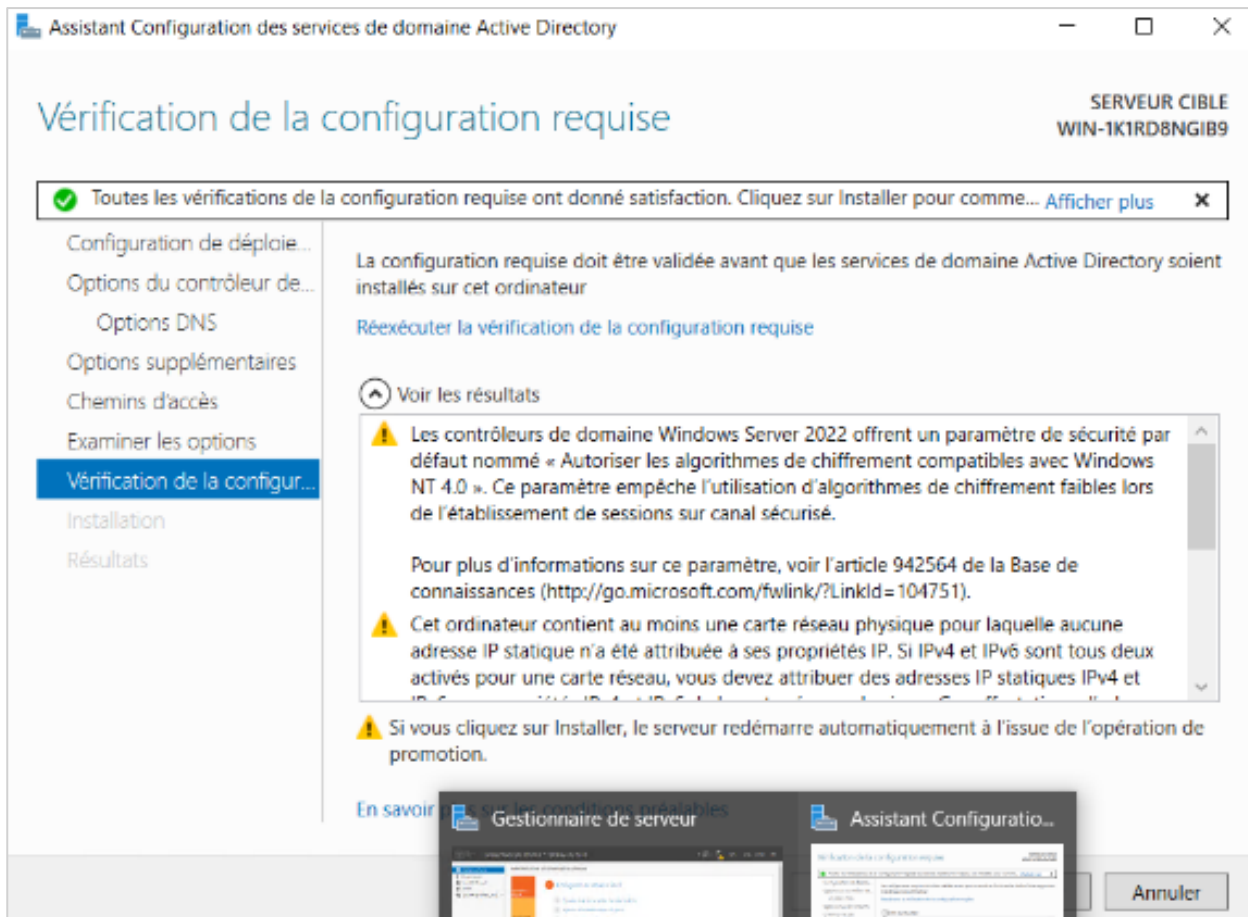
Assistant Configuration des services de domaine Active Directory

Vérification de la configuration requise

SERVEUR CIBLE
WIN-1K1RD8NGIB9

Toutes les vérifications de la configuration requise ont donné satisfaction. Cliquez sur Installer pour comme... Afficher plus ✕

Configuration de déploie...
Options du contrôleur de...
Options DNS
Options supplémentaires
Chemins d'accès
Examiner les options
Vérification de la configur...
Installation
Résultats

La configuration requise doit être validée avant que les services de domaine Active Directory soient installés sur cet ordinateur

Réexécuter la vérification de la configuration requise

Voir les résultats

Les contrôleurs de domaine Windows Server 2022 offrent un paramètre de sécurité par défaut nommé « Autoriser les algorithmes de chiffrement compatibles avec Windows NT 4.0 ». Ce paramètre empêche l'utilisation d'algorithmes de chiffrement faibles lors de l'établissement de sessions sur canal sécurisé.

Pour plus d'informations sur ce paramètre, voir l'article 942564 de la Base de connaissances (http://go.microsoft.com/fwlink/?LinkId=104751).

Cet ordinateur contient au moins une carte réseau physique pour laquelle aucune adresse IP statique n'a été attribuée à ses propriétés IP. Si IPv4 et IPv6 sont tous deux activés pour une carte réseau, vous devez attribuer des adresses IP statiques IPv4 et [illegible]

Si vous cliquez sur Installer, le serveur redémarre automatiquement à l'issue de l'opération de promotion.

En savoir p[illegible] sur les conditions préalables

Gestionnaire de serveur

Assistant Configuratio...

Annuler